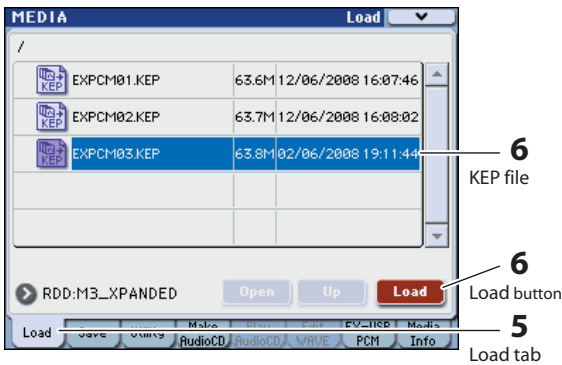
MEDIA Load

/

| | | | |
|---|---|---|---|
| KEP | EXPCM01.KEP | 63.6M | 12/06/2008 16:07:46 |
| KEP | EXPCM02.KEP | 63.7M | 12/06/2008 16:08:02 |
| KEP | EXPCM03.KEP | 63.8M | 02/06/2008 19:11:44 |

6
KEP file

RDD:M3_XPANDED

Open Up Load

6
Load button

Load Save Utility Make AudioCD Play AudioCD Edit WAVE EX-USB PCM Media Info

5
Load tab